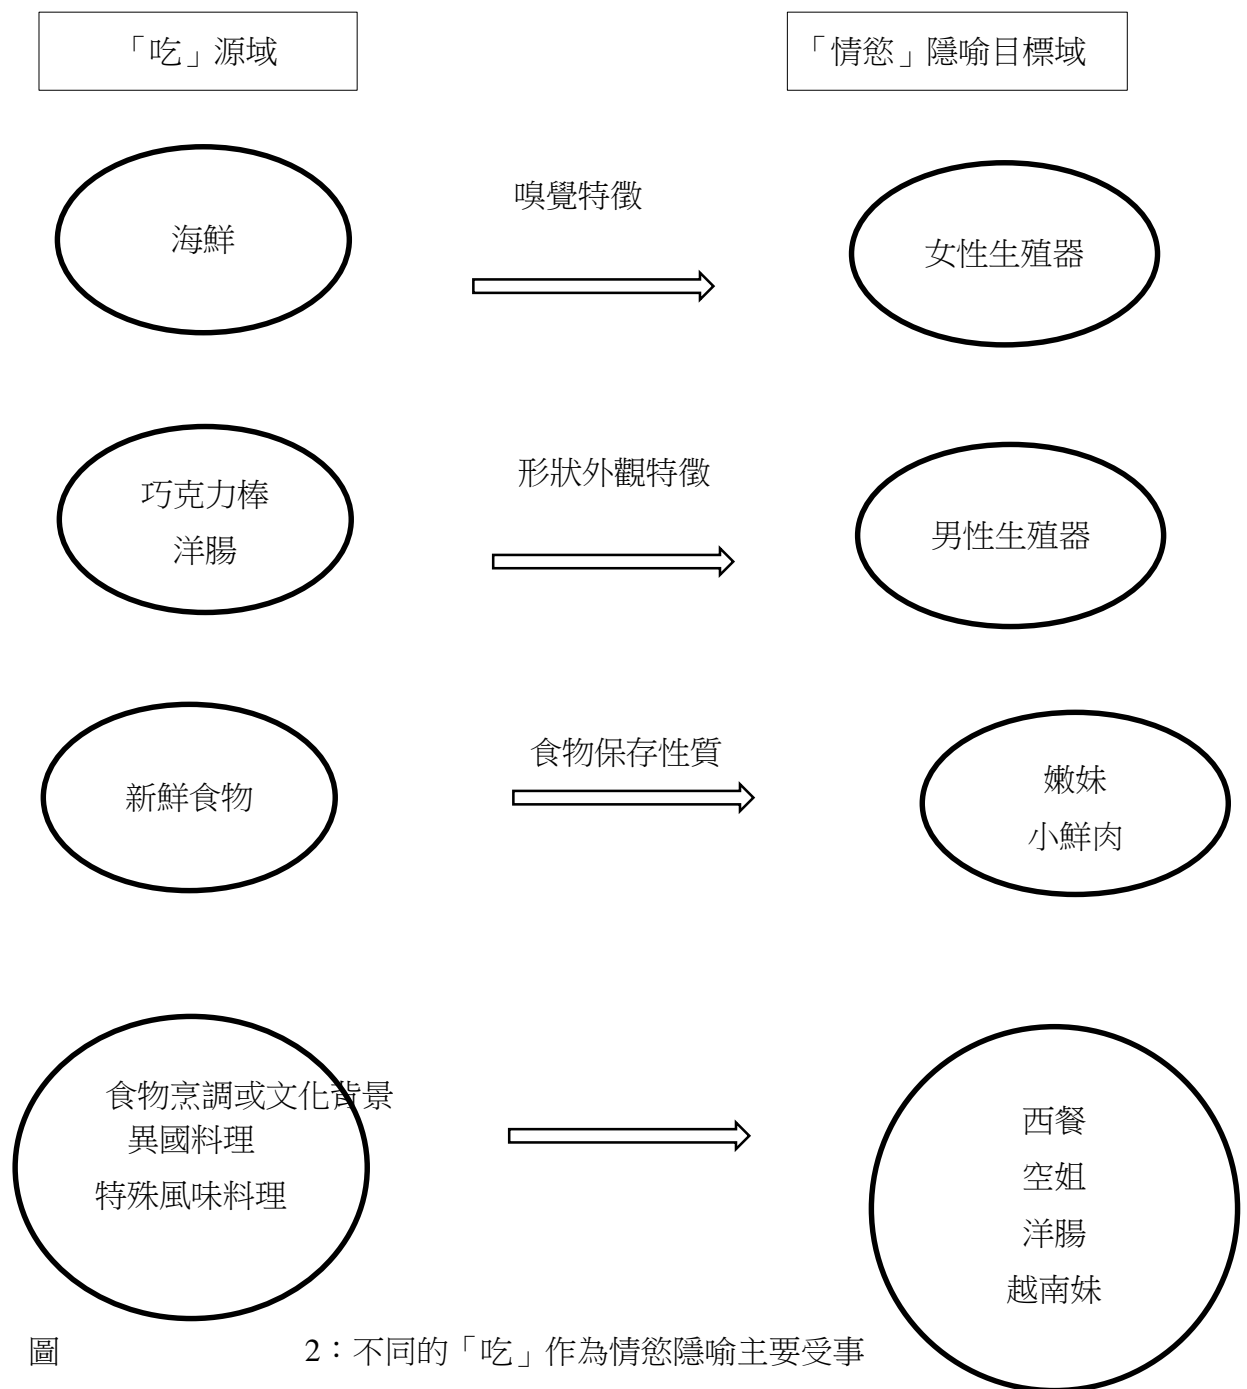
「吃」源域

「情慾」隱喻目標域

海鮮

嗅覺特徵

女性生殖器

巧克力棒
洋腸

形狀外觀特徵

男性生殖器

新鮮食物

食物保存性質

嫩妹
小鮮肉

食物烹調或文化背景
異國料理
特殊風味料理

西餐
空姐
洋腸
越南妹

圖 2：不同的「吃」作為情慾隱喻主要受事